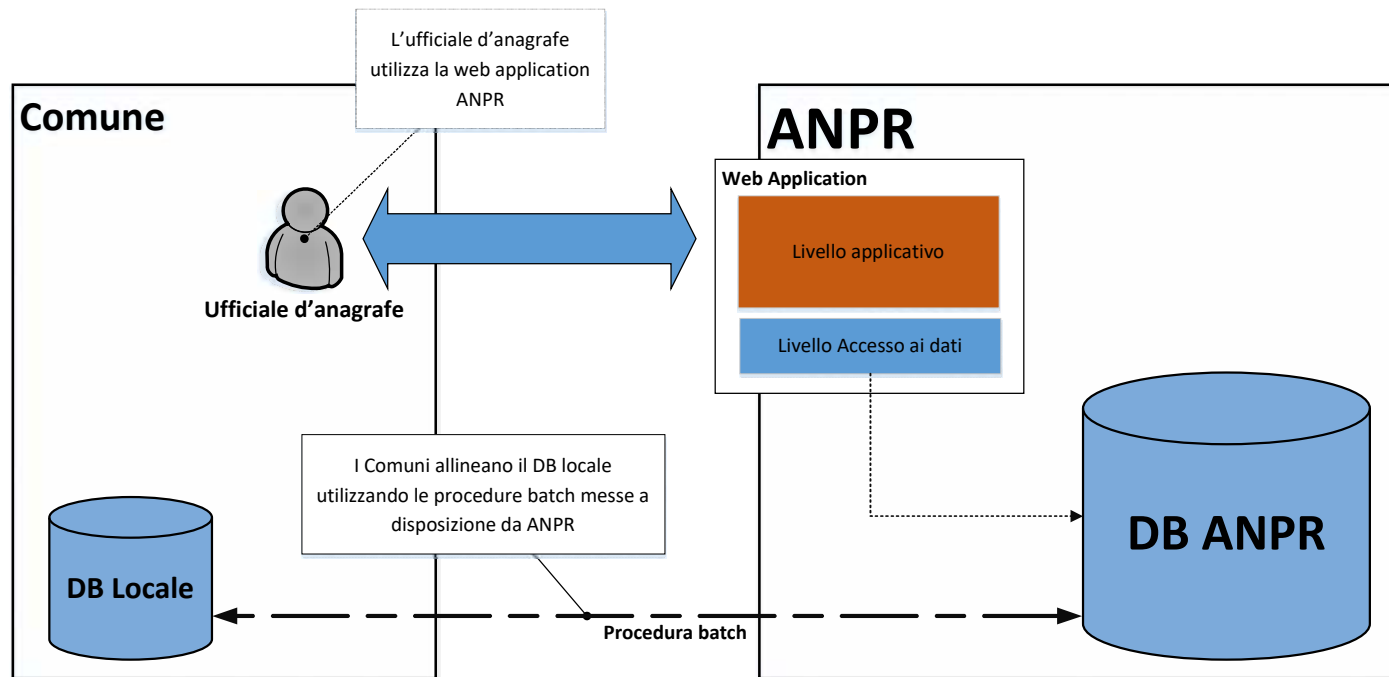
L’ufficiale d’anagrafe utilizza la web application ANPR

Comune

ANPR

Web Application

Livello applicativo

Livello Accesso ai dati

Ufficiale d’anagrafe

I Comuni allineano il DB locale utilizzando le procedure batch messe a disposizione da ANPR

DB Locale

DB ANPR

Procedura batch